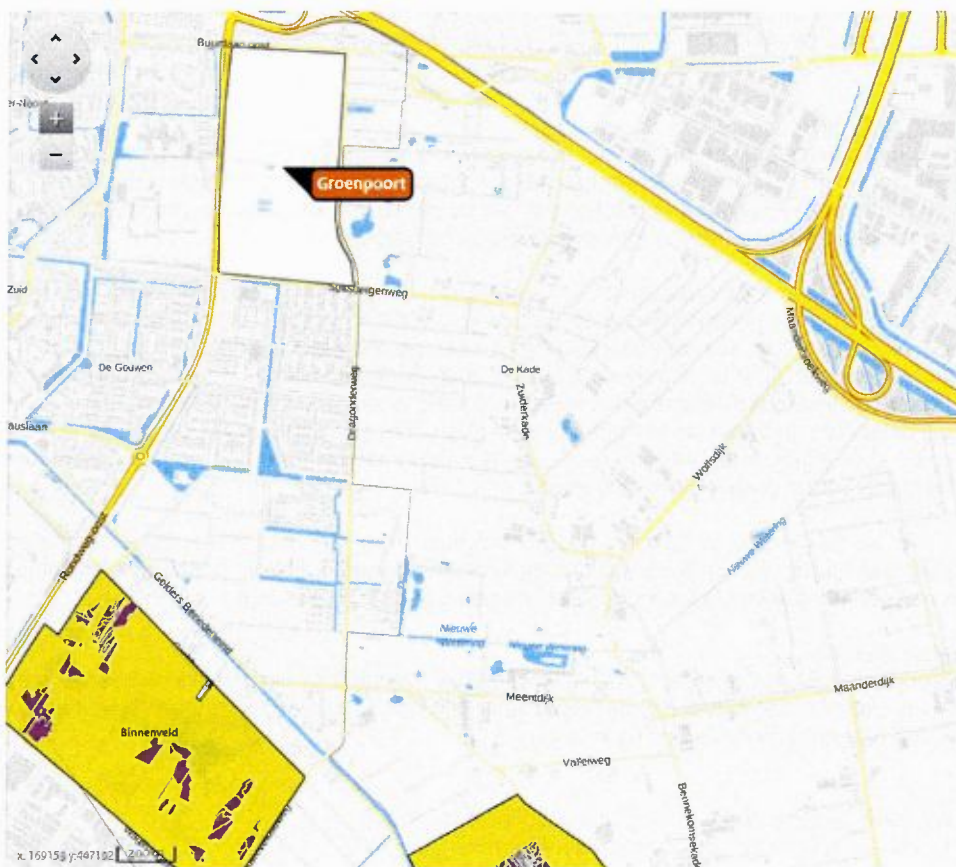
Buitenom oost
Groenpoort
Zuid
De Gouwen
auslaan
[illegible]genweg
Drapenierweg
De Kade
Zuiderkade
Woerdijk
Maanderdijk
Nieuwe Wetering
Nieuwe Wetering
Randweg oost
Gelders Benedenwaard
Meentdijk
Maanderdijk
Binnenveld
Valleiweg
Bennekomsekade
x: 16915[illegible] y:44718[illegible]